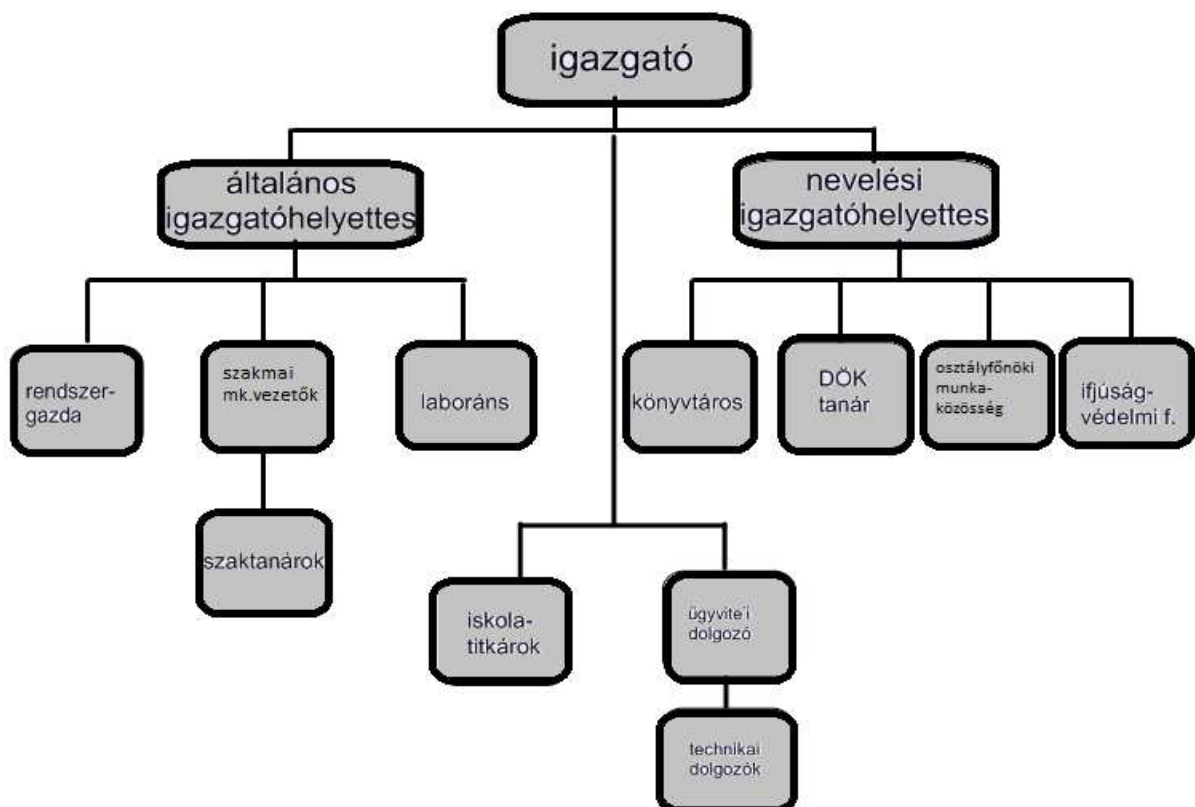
igazgató

általános igazgatóhelyettes

nevelési igazgatóhelyettes

rendszergazda

szakmai mk.vezetők

laboráns

szaktanárok

könyvtáros

DÖK tanár

osztályfőnöki munkaközösség

ifjúságvédelmi f.

iskolatitkárok

ügyviteli dolgozó

technikai dolgozók